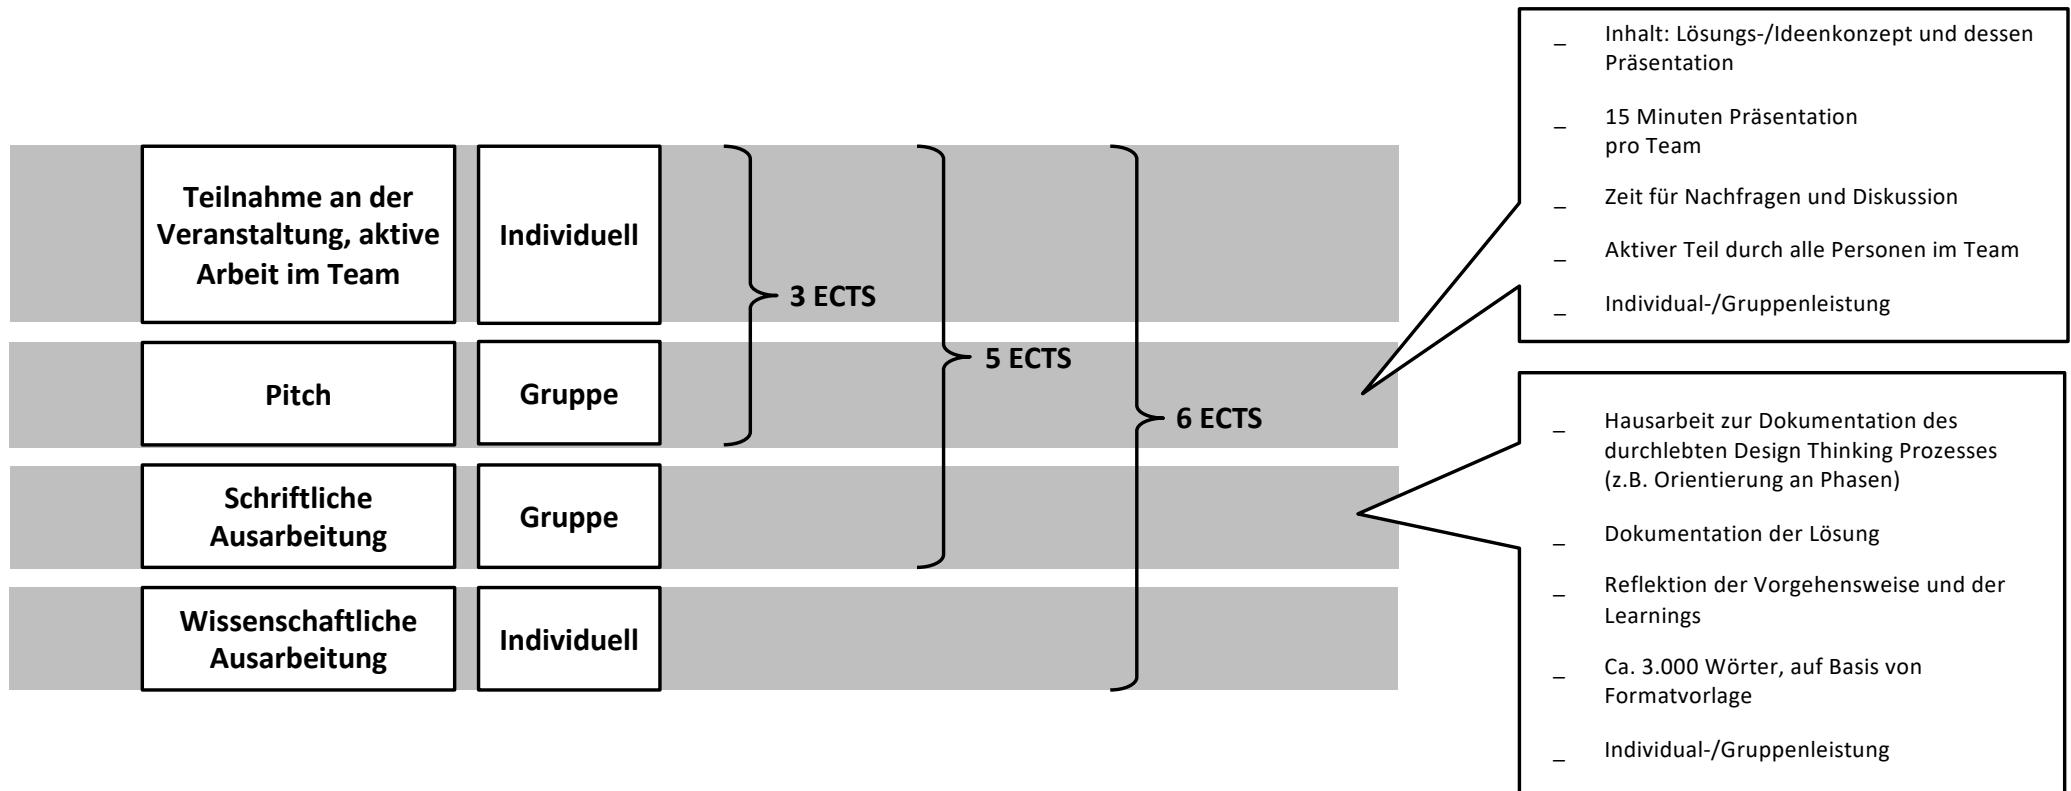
Teilnahme an der Veranstaltung, aktive Arbeit im Team

Individuell

Pitch

Gruppe

Schriftliche Ausarbeitung

Gruppe

Wissenschaftliche Ausarbeitung

Individuell

3 ECTS

5 ECTS

6 ECTS

_ Inhalt: Lösungs-/Ideenkonzept und dessen Präsentation

_ 15 Minuten Präsentation pro Team

_ Zeit für Nachfragen und Diskussion

_ Aktiver Teil durch alle Personen im Team

_ Individual-/Gruppenleistung

_ Hausarbeit zur Dokumentation des durchlebten Design Thinking Prozesses (z.B. Orientierung an Phasen)

_ Dokumentation der Lösung

_ Reflektion der Vorgehensweise und der Learnings

_ Ca. 3.000 Wörter, auf Basis von Formatvorlage

_ Individual-/Gruppenleistung